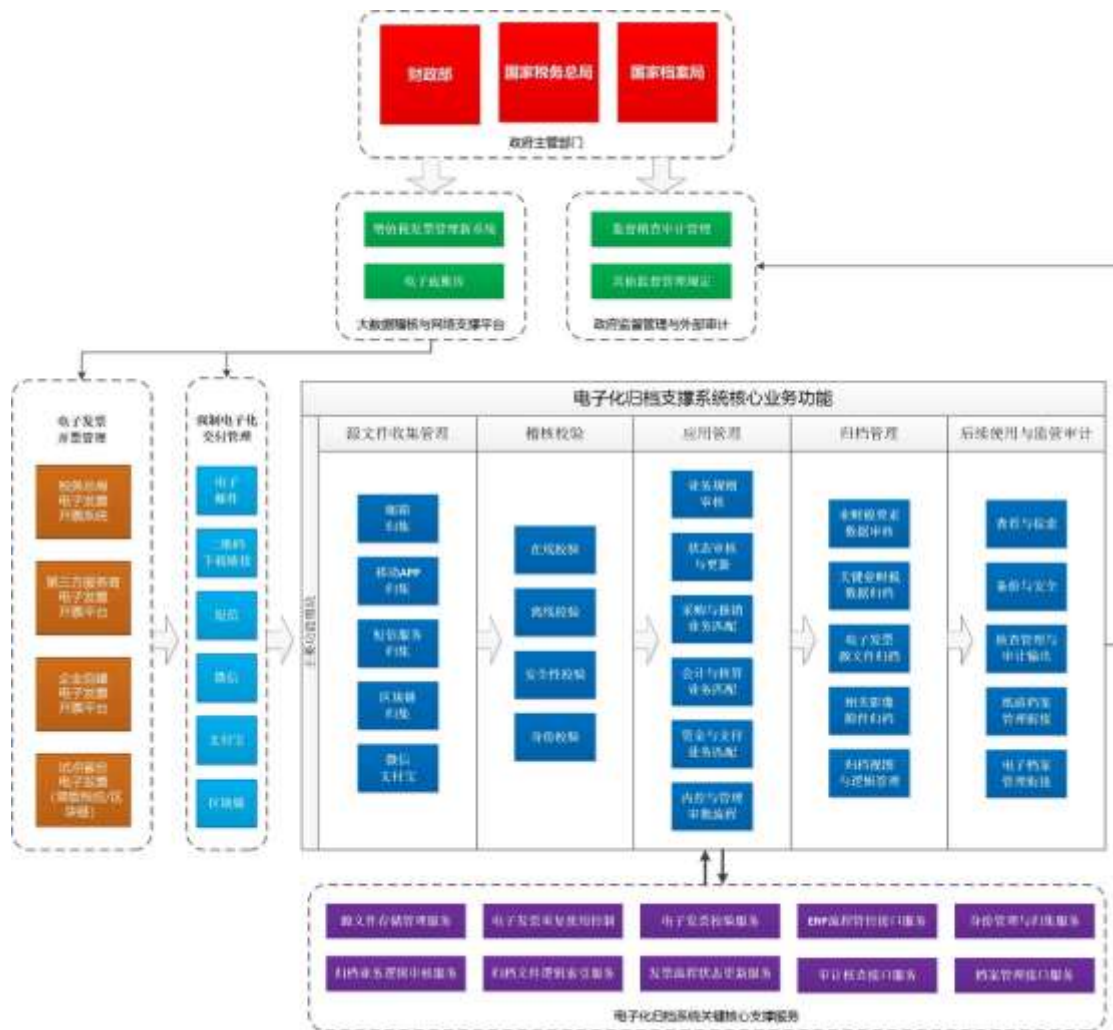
财政部
国家税务总局
国家档案局
政府主管部门

增值税发票管理新系统
电子底账库
大数据稽核与网络支撑平台

监督稽查审计管理
其他监督管理规定
政府监督管理与外部审计

电子发票开票管理
税务总局电子发票开票系统
第三方服务商电子发票开票平台
企业自建电子发票开票平台
试点省份电子发票（增值税/区块链）

原制电子化交付管理
电子邮件
二维码下载链接
短信
微信
支付宝
区块链

电子化归档支撑系统核心业务功能

主要功能模块

源文件收集管理
邮箱归集
移动APP归集
短信服务归集
区块链归集
微信支付宝

稽核校验
在线校验
离线校验
安全性校验
身份校验

应用管理
业务规则审核
状态审核与更新
采购与报销业务匹配
会计与核算业务匹配
资金与支付业务匹配
内控与管理审批流程

归档管理
业财税资金数据审核
关键业财税数据归档
电子发票源文件归档
纸质影像附件归档
归档规则与逻辑管理

后续使用与监督审计
查询与检索
备份与安全
稽查管理与审计输出
纸质档案管理衔接
电子档案管理衔接

源文件存储管理服务
电子发票重复使用控制
电子发票校验服务
ERP流程管控接口服务
身份管理与识别服务
归档业务逻辑审核服务
归档文件逻辑鉴定服务
发票流程状态更新服务
审计稽查接口服务
档案管理接口服务
电子化归档系统关键核心支撑服务